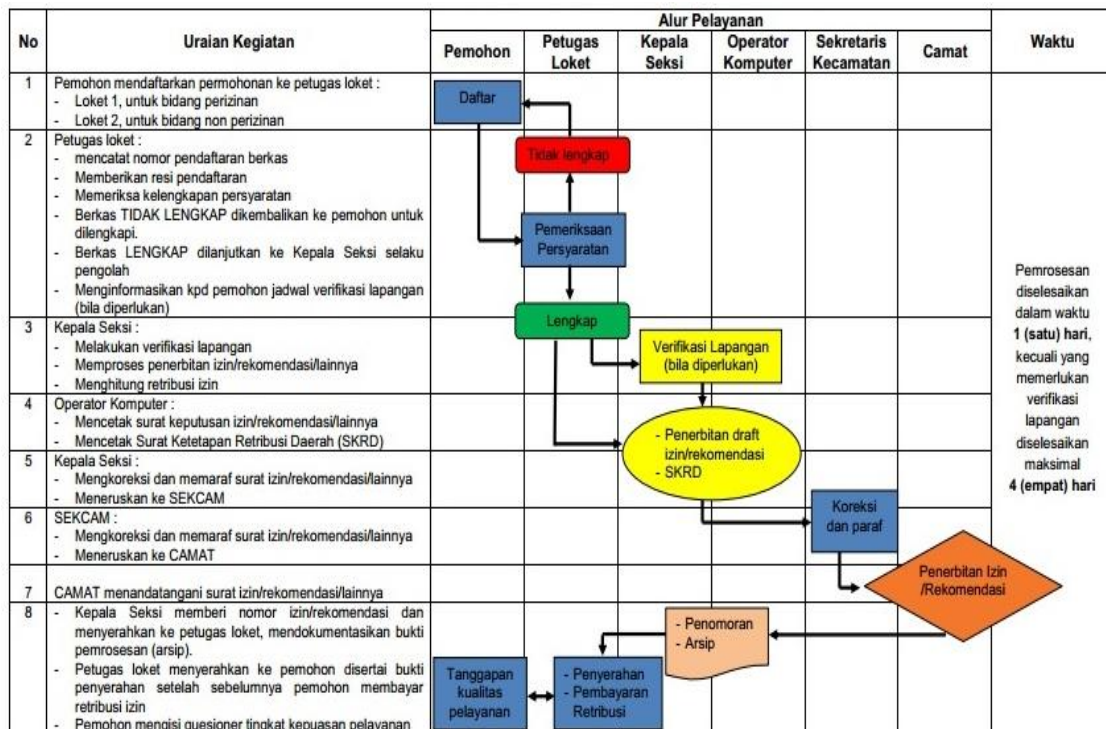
| No | Uraian Kegiatan | Alur Pelayanan: Pemohon | Petugas Loket | Kepala Seksi | Operator Komputer | Sekretaris Kecamatan | Camat | Waktu |
|---|---|---|---|---|---|---|---|---|
| 1 | Pemohon mendaftarkan permohonan ke petugas loket : - Loket 1, untuk bidang perizinan - Loket 2, untuk bidang non perizinan | Daftar | | | | | | Pemrosesan diselesaikan dalam waktu **1 (satu) hari**, kecuali yang memerlukan verifikasi lapangan diselesaikan maksimal **4 (empat) hari** |
| 2 | Petugas loket : - mencatat nomor pendaftaran berkas - Memberikan resi pendaftaran - Memeriksa kelengkapan persyaratan - Berkas TIDAK LENGKAP dikembalikan ke pemohon untuk dilengkapi. - Berkas LENGKAP dilanjutkan ke Kepala Seksi selaku pengolah - Menginformasikan kpd pemohon jadwal verifikasi lapangan (bila diperlukan) | | Tidak lengkap; Pemeriksaan Persyaratan | | | | | |
| 3 | Kepala Seksi : - Melakukan verifikasi lapangan - Memproses penerbitan izin/rekomendasi/lainnya - Menghitung retribusi izin | | Lengkap | Verifikasi Lapangan (bila diperlukan) | | | | |
| 4 | Operator Komputer : - Mencetak surat keputusan izin/rekomendasi/lainnya - Mencetak Surat Ketetapan Retribusi Daerah (SKRD) | | | | - Penerbitan draft izin/rekomendasi - SKRD | | | |
| 5 | Kepala Seksi : - Mengkoreksi dan memaraf surat izin/rekomendasi/lainnya - Meneruskan ke SEKCAM | | | | | Koreksi dan paraf | | |
| 6 | SEKCAM : - Mengkoreksi dan memaraf surat izin/rekomendasi/lainnya - Meneruskan ke CAMAT | | | | | | | |
| 7 | CAMAT menandatangani surat izin/rekomendasi/lainnya | | | | | | Penerbitan Izin /Rekomendasi | |
| 8 | - Kepala Seksi memberi nomor izin/rekomendasi dan menyerahkan ke petugas loket, mendokumentasikan bukti pemrosesan (arsip). - Petugas loket menyerahkan ke pemohon disertai bukti penyerahan setelah sebelumnya pemohon membayar retribusi izin - Pemohon mengisi quesioner tingkat kepuasan pelayanan | Tanggapan kualitas pelayanan | - Penyerahan - Pembayaran Retribusi | - Penomoran - Arsip | | | | |